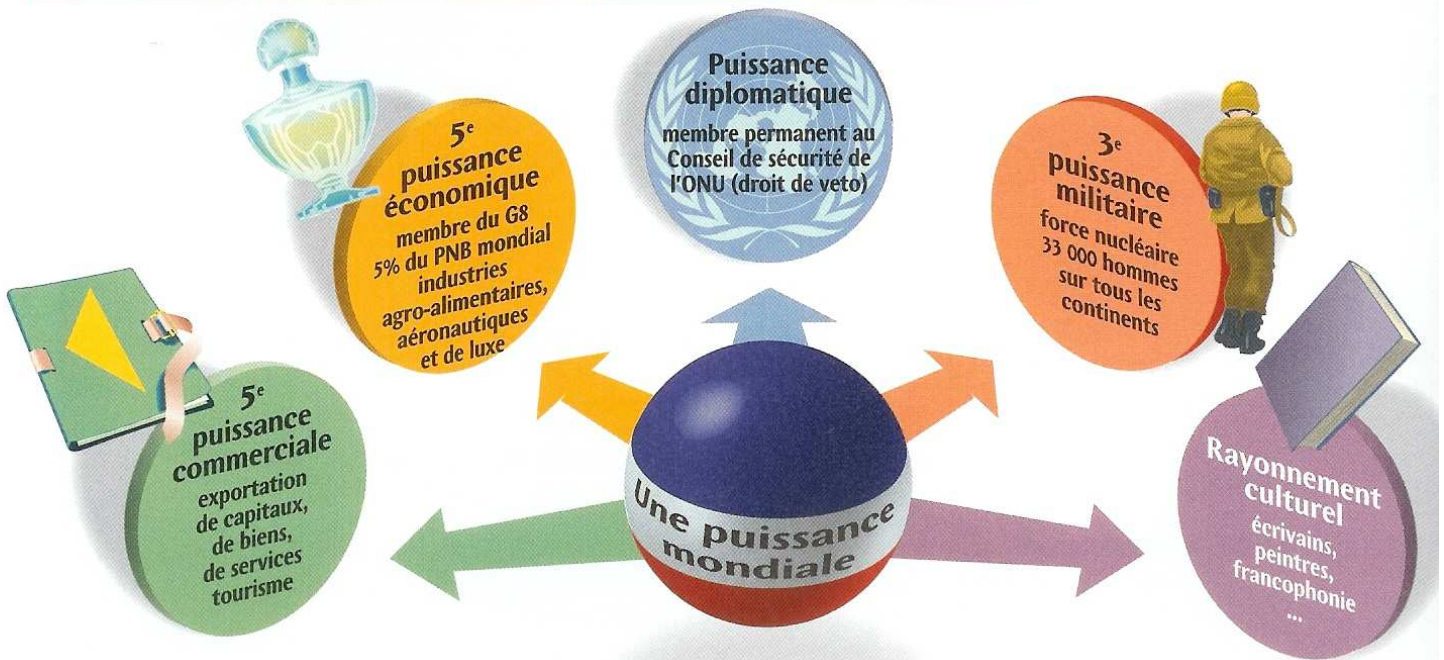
Une puissance mondiale

5$^e$ puissance économique
membre du G8
5% du PNB mondial
industries agro-alimentaires, aéronautiques et de luxe

Puissance diplomatique
membre permanent au Conseil de sécurité de l'ONU (droit de veto)

3$^e$ puissance militaire
force nucléaire
33 000 hommes sur tous les continents

5$^e$ puissance commerciale
exportation de capitaux, de biens, de services
tourisme

Rayonnement culturel
écrivains, peintres, francophonie
...